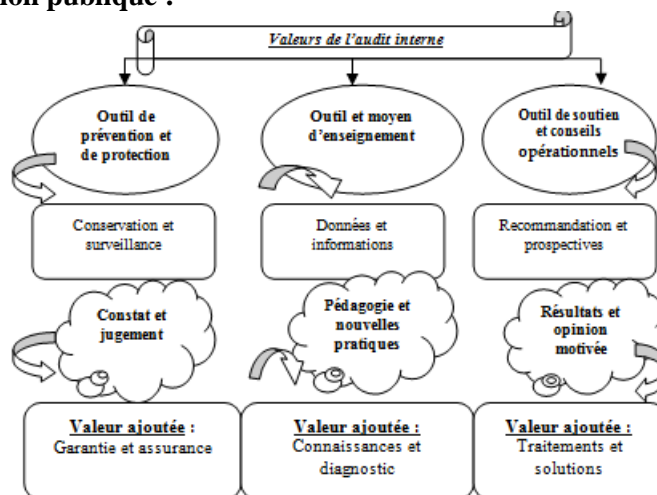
ion publique :

Valeurs de l'audit interne

Outil de prévention et de protection

Outil et moyen d'enseignement

Outil de soutien et conseils opérationnels

Conservation et surveillance

Données et informations

Recommandation et prospectives

Constat et jugement

Pédagogie et nouvelles pratiques

Résultats et opinion motivée

Valeur ajoutée : Garantie et assurance

Valeur ajoutée : Connaissances et diagnostic

Valeur ajoutée : Traitements et solutions